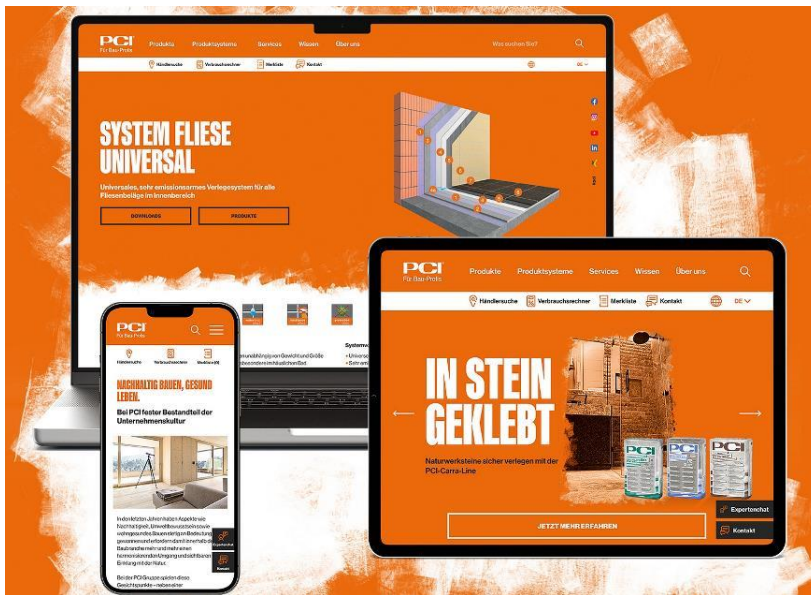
PCI
Für Bau-Profis
Produkte Produktsysteme Services Wissen Über uns
Was suchen Sie?
Händlersuche Verbrauchsrechner Merkliste Kontakt
DE

SYSTEM FLIESE UNIVERSAL

Universales, sehr emissionsarmes Verlegesystem für alle Fliesenbeläge im Innenbereich

DOWNLOADS
PRODUKTE

PCI
Für Bau-Profis
Händlersuche Verbrauchsrechner Merkliste

NACHHALTIG BAUEN, GESUND LEBEN.

Bei PCI fester Bestandteil der Unternehmenskultur

In den letzten Jahren haben Aspekte wie Nachhaltigkeit, Umweltbewusstsein sowie wohngesundes Bauen stetig an Bedeutung gewonnen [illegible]

Bei der PCI Gruppe spielen diese Gesichtspunkte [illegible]

Expertenchat
Kontakt

PCI
Für Bau-Profis
Produkte Produktsysteme Services Wissen Über uns
Händlersuche Verbrauchsrechner Merkliste Kontakt
DE

IN STEIN GEKLEBT

Naturwerksteine sicher verlegen mit der PCI-Carra-Line

JETZT MEHR ERFAHREN

Expertenchat
Kontakt